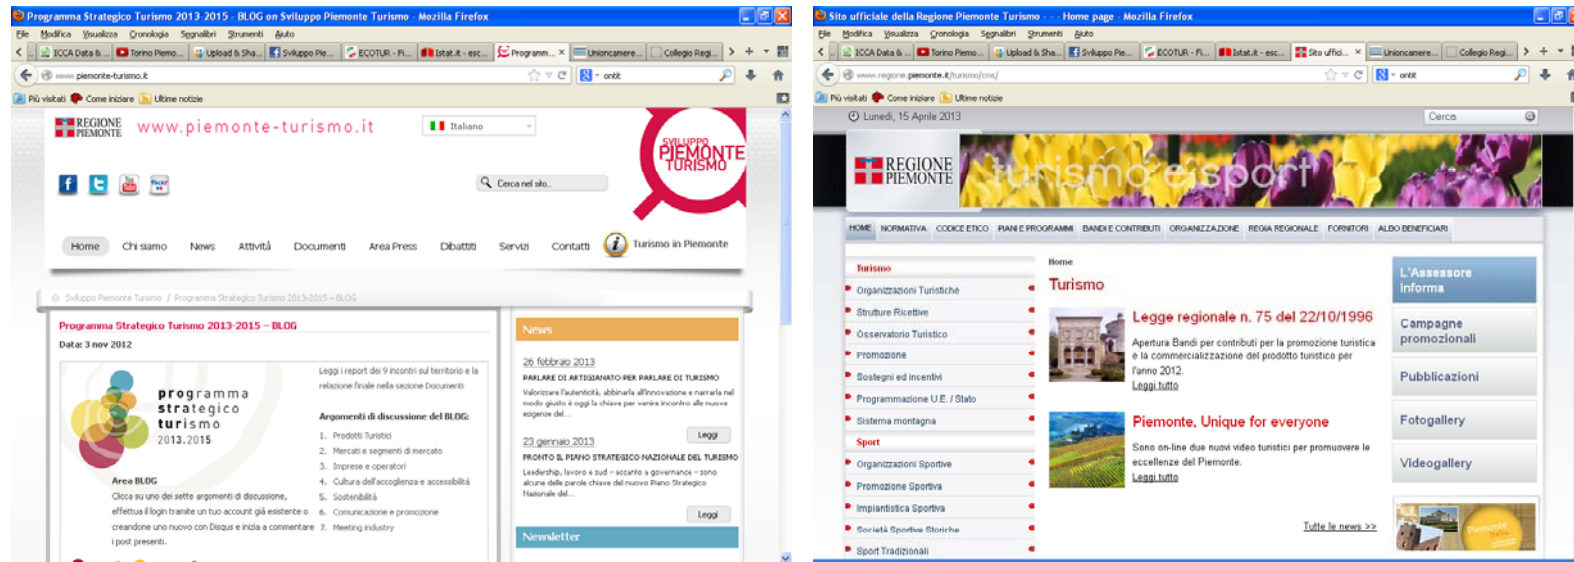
Programma Strategico Turismo 2013-2015 - BLOG on Sviluppo Piemonte Turismo - Mozilla Firefox

File Modifica Visualizza Cronologia Segnalibri Strumenti Aiuto

ICCA Data & ... | Torino Piemo... | Upload & Sha... | Sviluppo Pie... | ECOTUR - Fi... | Istat.it - esc... | Programm... | Unioncamere... | Collegio Regi...

www.piemonte-turismo.it

ontit

Più visitati | Come iniziare | Ultime notizie

REGIONE PIEMONTE www.piemonte-turismo.it

Italiano

SVILUPPO PIEMONTE TURISMO

Cerca nel sito...

Home | Chi siamo | News | Attività | Documenti | Area Press | Dibattiti | Servizi | Contatti | Turismo in Piemonte

Sviluppo Piemonte Turismo / Programma Strategico Turismo 2013-2015 – BLOG

Programma Strategico Turismo 2013-2015 – BLOG

Data: 3 nov 2012

programma strategico turismo 2013.2015

Leggi i report dei 9 incontri sul territorio e la relazione finale nella sezione Documenti

Argomenti di discussione del BLOG:

1. Prodotti Turistici
2. Mercati e segmenti di mercato
3. Imprese e operatori
4. Cultura dell'accoglienza e accessibilità
5. Sostenibilità
6. Comunicazione e promozione
7. Meeting industry

Area BLOG

Clicca su uno dei sette argomenti di discussione, effettua il login tramite un tuo account già esistente o creandone uno nuovo con Disqus e inizia a commentare i post presenti.

News

26 febbraio 2013
PARLARE DI ARTIGIANATO PER PARLARE DI TURISMO
Valorizzare l'autenticità, abbinarla all'innovazione e narrarla nel modo giusto è oggi la chiave per venire incontro alle nuove esigenze del...
Leggi

23 gennaio 2013
PRONTO IL PIANO STRATEGICO NAZIONALE DEL TURISMO
Leadership, lavoro e sud – accanto a governance – sono alcune delle parole chiave del nuovo Piano Strategico Nazionale del...
Leggi

Newsletter

Sito ufficiale della Regione Piemonte Turismo - - - Home page - Mozilla Firefox

File Modifica Visualizza Cronologia Segnalibri Strumenti Aiuto

ICCA Data & ... | Torino Piemo... | Upload & Sha... | Sviluppo Pie... | ECOTUR - Fi... | Istat.it - esc... | Sito uffici... | Unioncamere... | Collegio Regi...

www.regione.piemonte.it/turismo/cms/

ontit

Più visitati | Come iniziare | Ultime notizie

Lunedì, 15 Aprile 2013

Cerca

REGIONE PIEMONTE turismo e sport

HOME | NORMATIVA | CODICE ETICO | PIANI E PROGRAMMI | BANDI E CONTRIBUTI | ORGANIZZAZIONE | REGIA REGIONALE | FORNITORI | ALBO BENEFICIARI

Turismo
Organizzazioni Turistiche
Strutture Ricettive
Osservatorio Turistico
Promozione
Sostegni ed incentivi
Programmazione U.E. / Stato
Sistema montagna
Sport
Organizzazioni Sportive
Promozione Sportiva
Impiantistica Sportiva
Società Sportive Storiche
Sport Tradizionali

Home

Turismo

Legge regionale n. 75 del 22/10/1996

Apertura Bandi per contributi per la promozione turistica e la commercializzazione del prodotto turistico per l'anno 2012.
Leggi tutto

Piemonte, Unique for everyone

Sono on-line due nuovi video turistici per promuovere le eccellenze del Piemonte.
Leggi tutto

Tutte le news >>

L'Assessore Informa
Campagne promozionali
Pubblicazioni
Fotogallery
Videogallery

Piemonte Italia